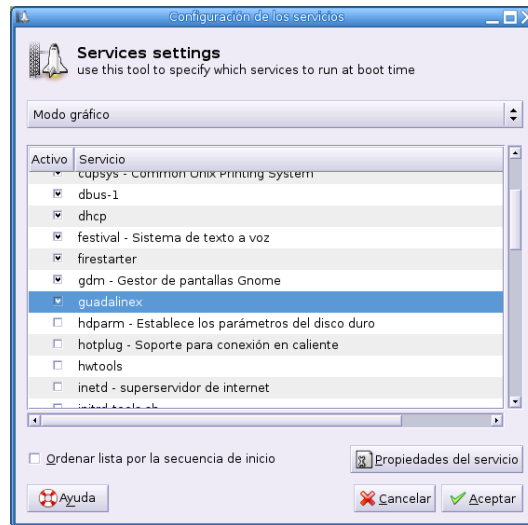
Configuración de los servicios

Services settings
use this tool to specify which services to run at boot time

Modo gráfico

| Activo | Servicio |
|---|---|
| ☑ | cupsys - Common Unix Printing System |
| ☑ | dbus-1 |
| ☑ | dhcp |
| ☑ | festival - Sistema de texto a voz |
| ☑ | firestarter |
| ☑ | gdm - Gestor de pantallas Gnome |
| ☑ | guadalinex |
| ☐ | hdparm - Establece los parámetros del disco duro |
| ☐ | hotplug - Soporte para conexión en caliente |
| ☐ | hwtools |
| ☐ | inetd - superservidor de internet |
| ☐ | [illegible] |

☐ Ordenar lista por la secuencia de inicio

Propiedades del servicio

Ayuda

Cancelar

Aceptar